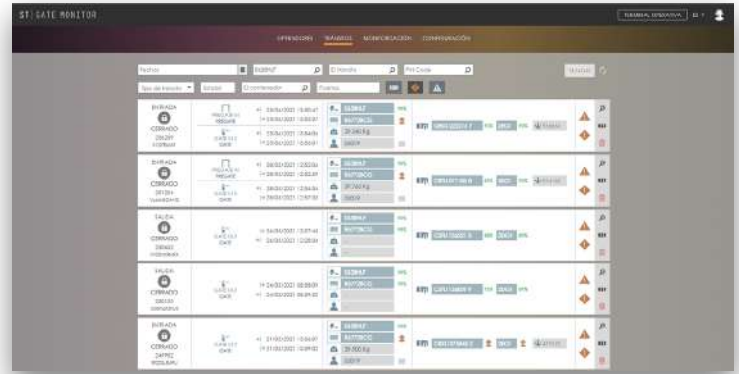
ST GATE MONITOR

OPERADORES TRÁNSITOS MONITORIZACIÓN CONFIGURACIÓN

Fechas
Tipo de tránsito
Estado
El contenedor
Puesto

ENTRADA
CERRADO

ENTRADA
CERRADO

SALIDA
CERRADO

SALIDA
CERRADO

ENTRADA
CERRADO